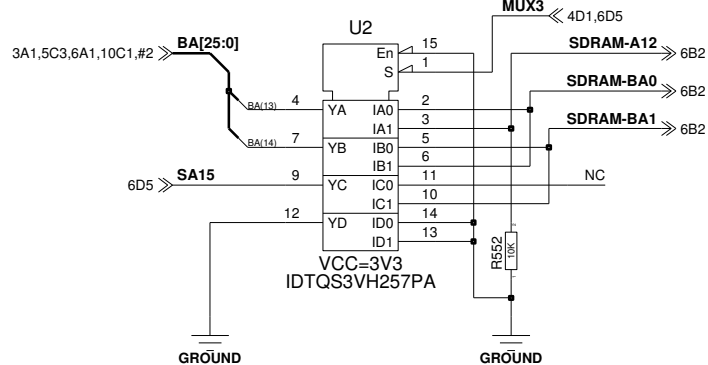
MUX3
4D1,6D5
U2
3A1,5C3,6A1,10C1,#2
BA[25:0]
En 15
S 1
SDRAM-A12
6B2
SDRAM-BA0
6B2
SDRAM-BA1
6B2
BA(13)
4
YA
IA0 2
IA1 3
BA(14)
7
YB
IB0 5
IB1 6
6D5
SA15
9
YC
IC0 11
NC
IC1 10
12
YD
ID0 14
ID1 13
R552
10K
VCC=3V3
IDTQS3VH257PA
GROUND
GROUND